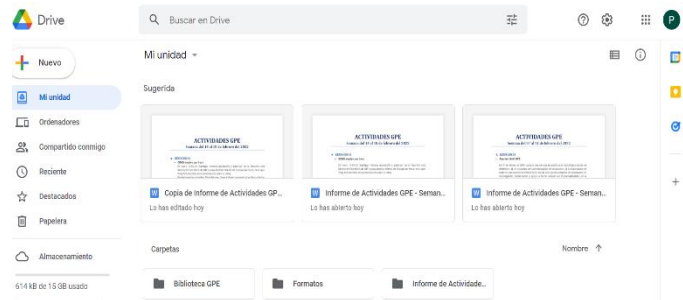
Drive

Buscar en Drive

P

Nuevo

Mi unidad

Ordenadores

Compartido conmigo

Reciente

Destacados

Papelera

Almacenamiento

614 kB de 15 GB usado

Mi unidad

Sugerida

ACTIVIDADES GPE

ACTIVIDADES GPE

ACTIVIDADES GPE

Copia de Informe de Actividades GP...

Lo has editado hoy

Informe de Actividades GPE - Seman...

Lo has abierto hoy

Informe de Actividades GPE - Seman...

Lo has abierto hoy

Carpetas

Nombre

Biblioteca GPE

Formatos

Informe de Actividade...